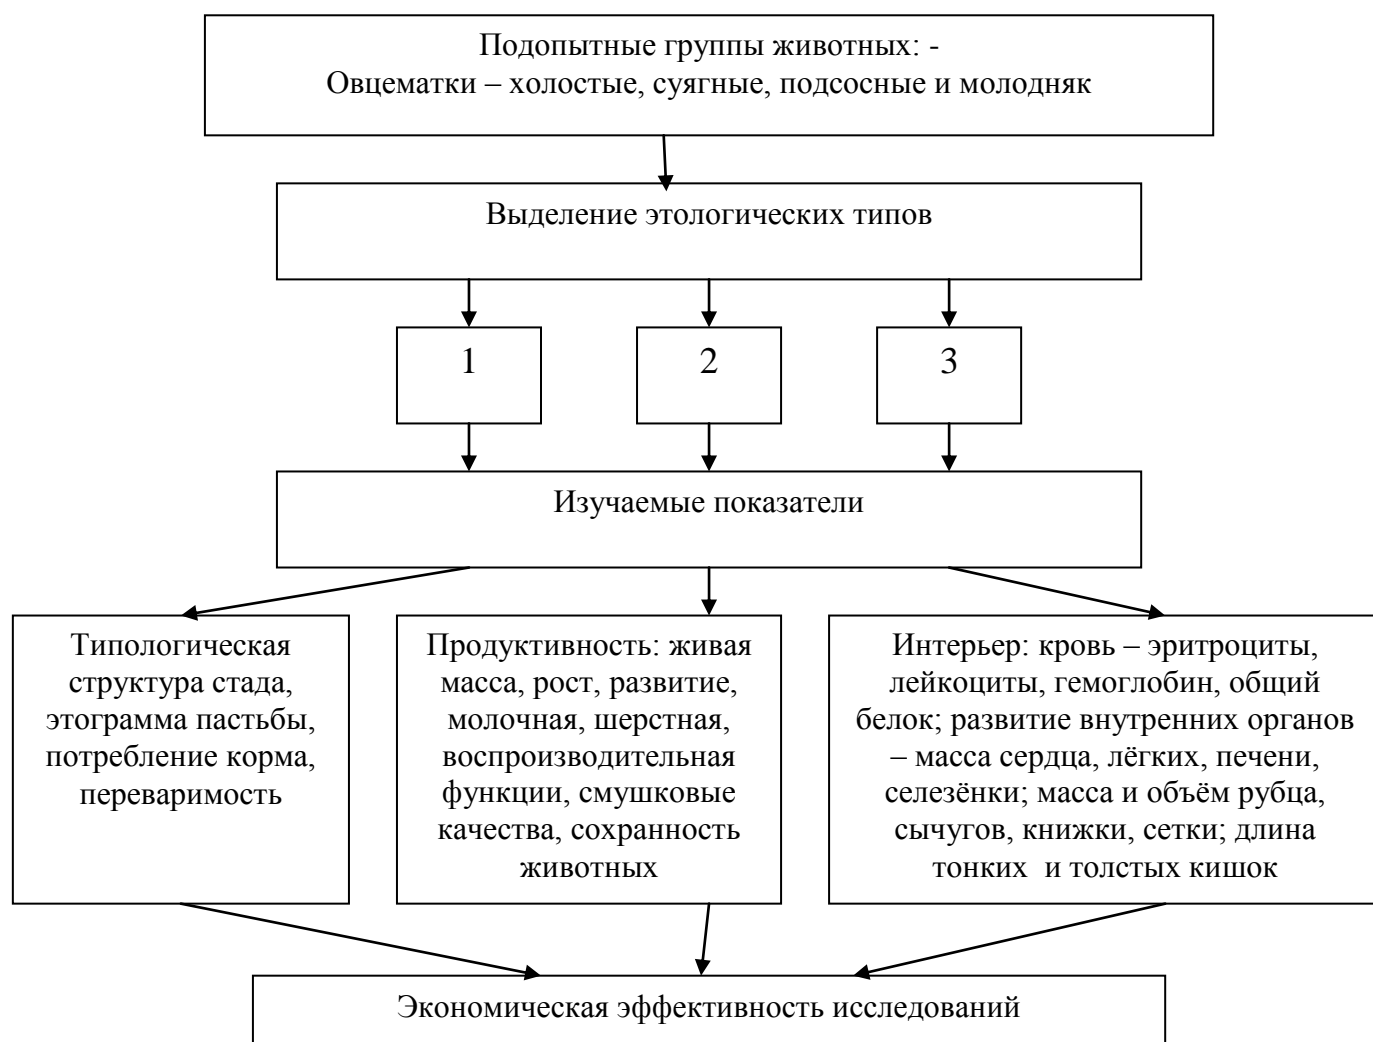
Подопытные группы животных: -
Овцематки – холостые, суягные, подсосные и молодняк

Выделение этологических типов

1

2

3

Изучаемые показатели

Типологическая структура стада, этограмма пастьбы, потребление корма, переваримость

Продуктивность: живая масса, рост, развитие, молочная, шерстная, воспроизводительная функции, смушковые качества, сохранность животных

Интерьер: кровь – эритроциты, лейкоциты, гемоглобин, общий белок; развитие внутренних органов – масса сердца, лёгких, печени, селезёнки; масса и объём рубца, сычугов, книжки, сетки; длина тонких и толстых кишок

Экономическая эффективность исследований